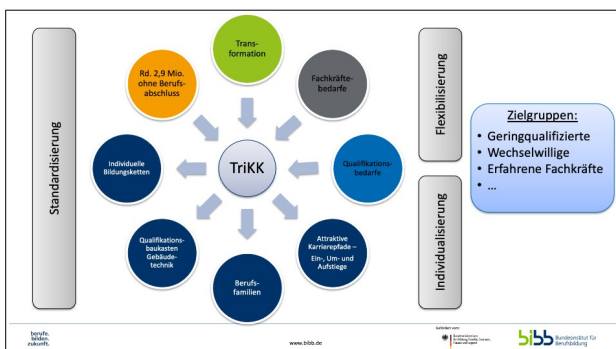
Standardisierung

Rd. 2,9 Mio. ohne Berufsabschluss

Transformation

Fachkräftebedarfe

Qualifikationsbedarfe

Individuelle Bildungsketten

TriKK

Qualifikationsbaukasten Gebäudetechnik

Berufsfamilien

Attraktive Karrierepfade – Ein-, Um- und Aufstiege

Flexibilisierung

Individualisierung

Zielgruppen:
• Geringqualifizierte
• Wechselwillige
• Erfahrene Fachkräfte
• …

berufe. bilden. zukunft.

www.bibb.de

Gefördert vom: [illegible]

bibb Bundesinstitut für Berufsbildung